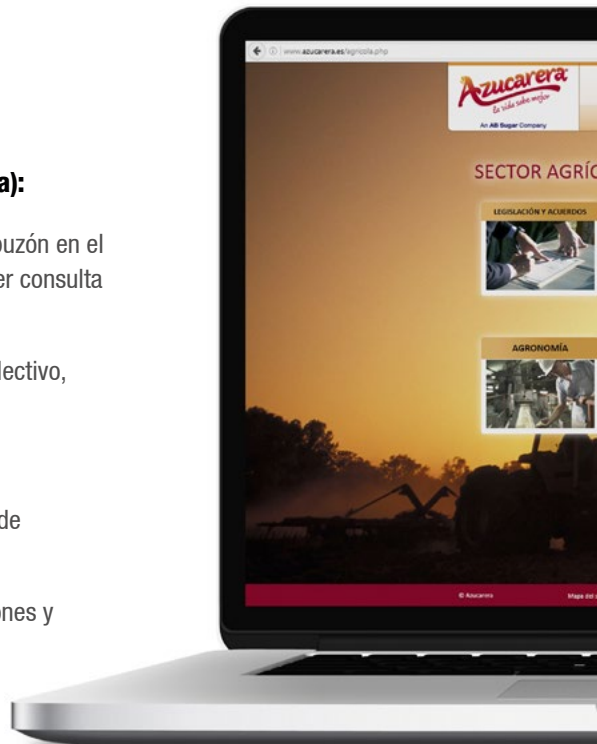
a):

uzón en el
er consulta

lectivo,

de

ones y

www.azucarera.es/agricola.php

Azucarera
la vida sabe mejor
An AB Sugar Company

SECTOR AGRÍC

LEGISLACIÓN Y ACUERDOS

AGRONOMÍA

© Azucarera

Mapa del